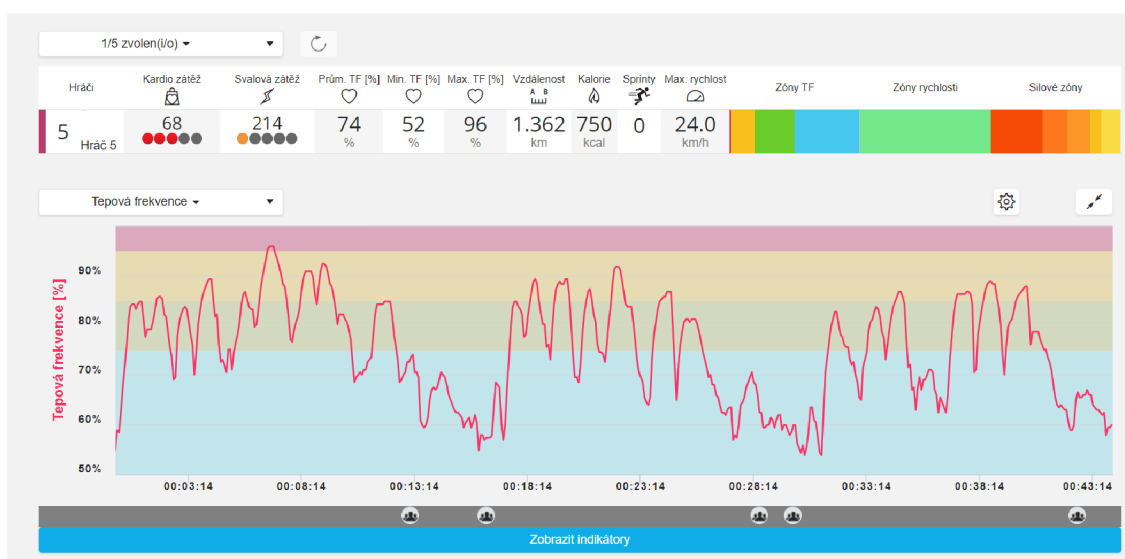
1/5 zvolen(í/o)

| Hráči | Kardio zátěž | Svalová zátěž | Prům. TF [%] | Min. TF [%] | Max. TF [%] | Vzdálenost | Kalorie | Sprinty | Max. rychlost | Zóny TF | Zóny rychlosti | Silové zóny |
|---|---|---|---|---|---|---|---|---|---|---|---|---|
| 5 Hráč 5 | 68 | 214 | 74 % | 52 % | 96 % | 1.362 km | 750 kcal | 0 | 24.0 km/h | | | |

Tepová frekvence

Tepová frekvence [%]

90%
80%
70%
60%
50%

00:03:14 00:08:14 00:13:14 00:18:14 00:23:14 00:28:14 00:33:14 00:38:14 00:43:14

Zobrazit indikátory